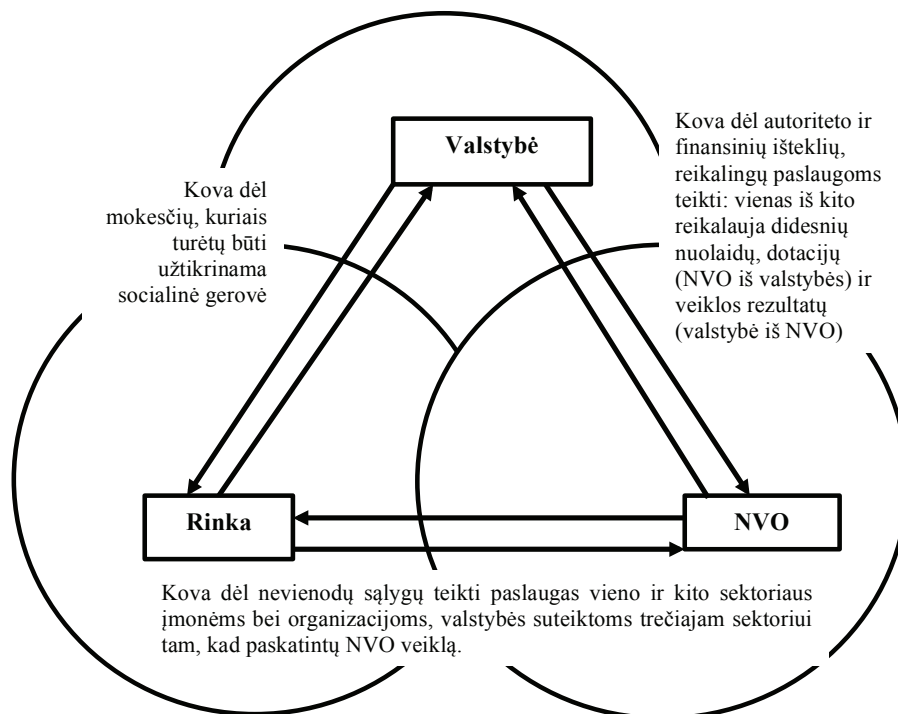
Valstybė

Kova dėl mokesčių, kuriais turėtų būti užtikrinama socialinė gerovė

Kova dėl autoriteto ir finansinių išteklių, reikalingų paslaugoms teikti: vienas iš kito reikalauja didesnių nuolaidų, dotacijų (NVO iš valstybės) ir veiklos rezultatų (valstybė iš NVO)

Rinka

NVO

Kova dėl nevienodų sąlygų teikti paslaugas vieno ir kito sektoriaus įmonėms bei organizacijoms, valstybės suteiktoms trečiajam sektoriui tam, kad paskatintų NVO veiklą.